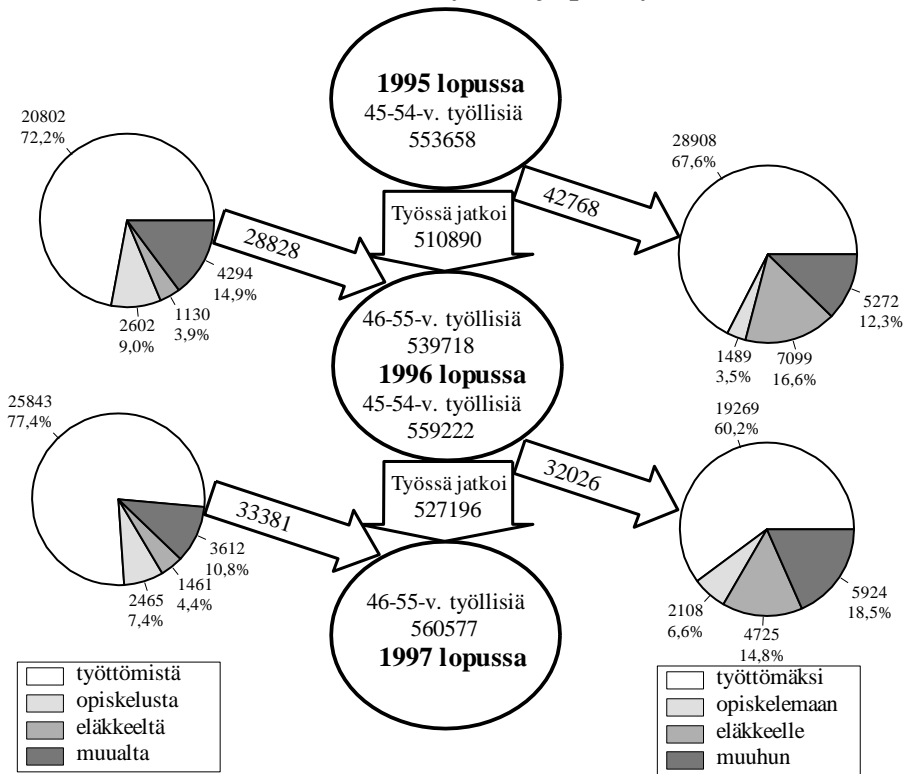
20802
72,2%

4294
14,9%

1130
3,9%

2602
9,0%

28828

1995 lopussa
45-54-v. työllisiä
553658

Työssä jatkoi
510890

42768

28908
67,6%

5272
12,3%

7099
16,6%

1489
3,5%

46-55-v. työllisiä
539718
1996 lopussa
45-54-v. työllisiä
559222

25843
77,4%

3612
10,8%

1461
4,4%

2465
7,4%

33381

Työssä jatkoi
527196

32026

19269
60,2%

5924
18,5%

4725
14,8%

2108
6,6%

46-55-v. työllisiä
560577
1997 lopussa

työttömistä
opiskelusta
eläkkeeltä
muualta

työttömäksi
opiskelemaan
eläkkeelle
muuhun